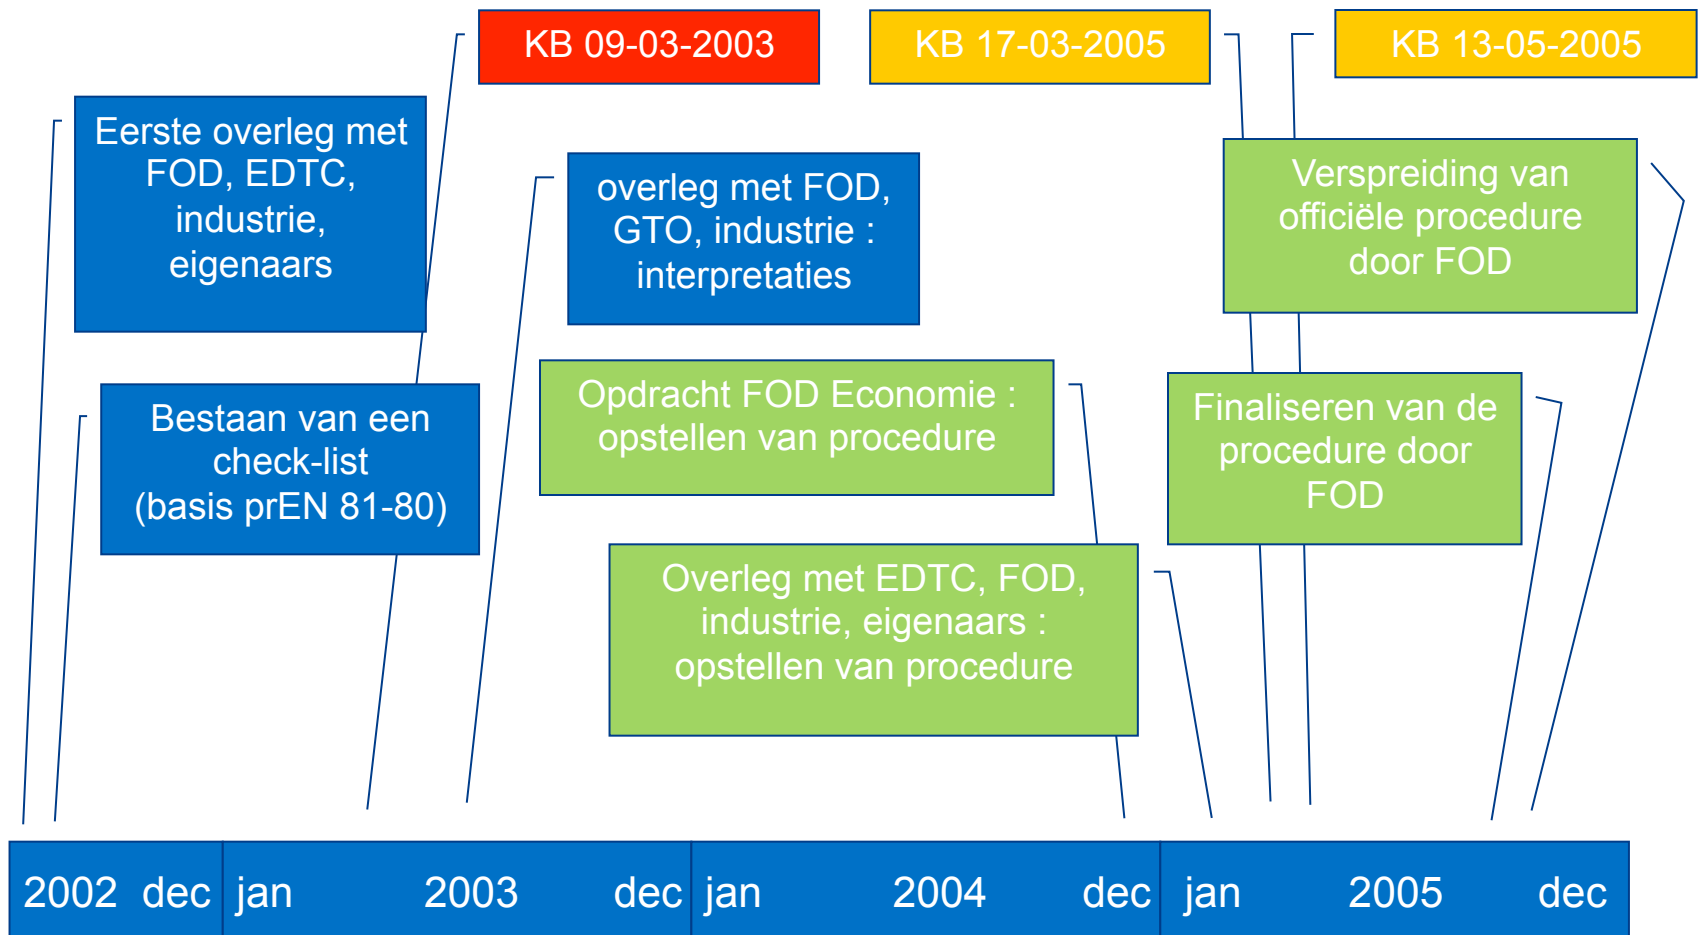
KB 09-03-2003

KB 17-03-2005

KB 13-05-2005

Eerste overleg met FOD, EDTC, industrie, eigenaars

overleg met FOD, GTO, industrie : interpretaties

Verspreiding van officiële procedure door FOD

Bestaan van een check-list (basis prEN 81-80)

Opdracht FOD Economie : opstellen van procedure

Finaliseren van de procedure door FOD

Overleg met EDTC, FOD, industrie, eigenaars : opstellen van procedure

| 2002 dec | jan 2003 dec | jan 2004 dec | jan 2005 dec |
|---|---|---|---|